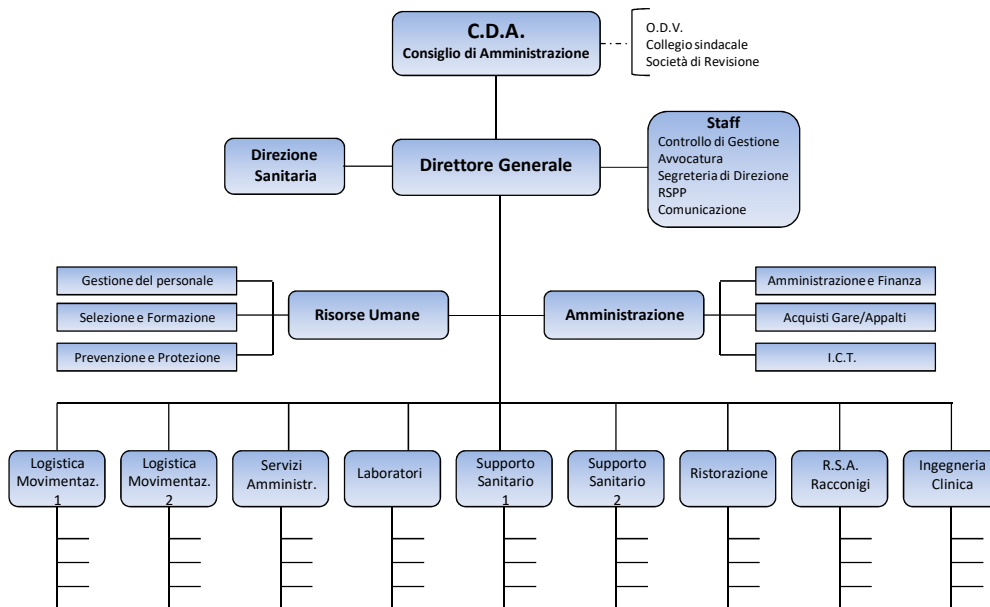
C.D.A.
Consiglio di Amministrazione

O.D.V.
Collegio sindacale
Società di Revisione

Direzione Sanitaria

Direttore Generale

Staff
Controllo di Gestione
Avvocatura
Segreteria di Direzione
RSPP
Comunicazione

Gestione del personale
Selezione e Formazione
Prevenzione e Protezione

Risorse Umane

Amministrazione

Amministrazione e Finanza
Acquisti Gare/Appalti
I.C.T.

Logistica Movimentaz. 1

Logistica Movimentaz. 2

Servizi Amministr.

Laboratori

Supporto Sanitario 1

Supporto Sanitario 2

Ristorazione

R.S.A. Racconigi

Ingegneria Clinica